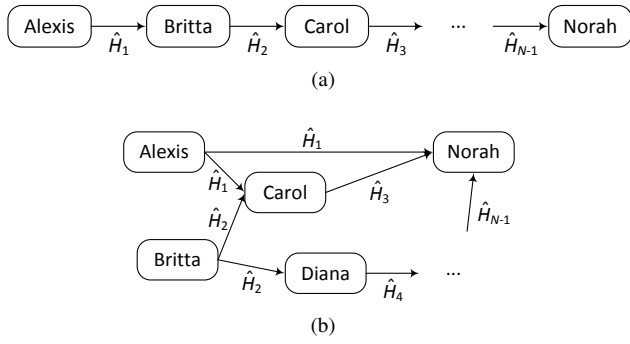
Alexis $\hat{H}_1$ Britta $\hat{H}_2$ Carol $\hat{H}_3$ ... $\hat{H}_{N-1}$ Norah

(a)

$\hat{H}_1$
Alexis Norah
$\hat{H}_1$ Carol $\hat{H}_3$
$\hat{H}_2$ $\hat{H}_{N-1}$
Britta Diana ...
$\hat{H}_2$ $\hat{H}_4$

(b)